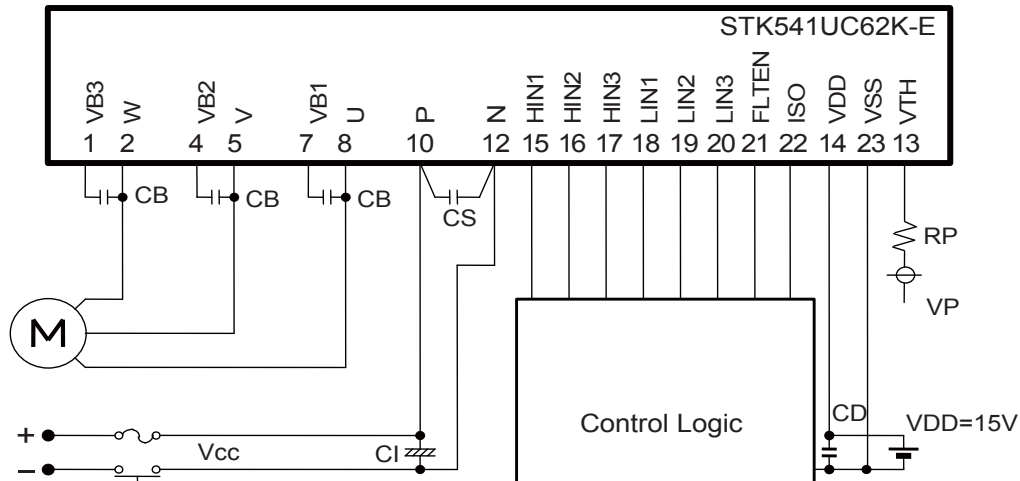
STK541UC62K-E

VB3 W VB2 V VB1 U P N HIN1 HIN2 HIN3 LIN1 LIN2 LIN3 FLTEN ISO VDD VSS VTH

1 2 4 5 7 8 10 12 15 16 17 18 19 20 21 22 14 23 13

CB CB CB

CS

RP

VP

M

Control Logic

CD

VDD=15V

+

−

Vcc

CI